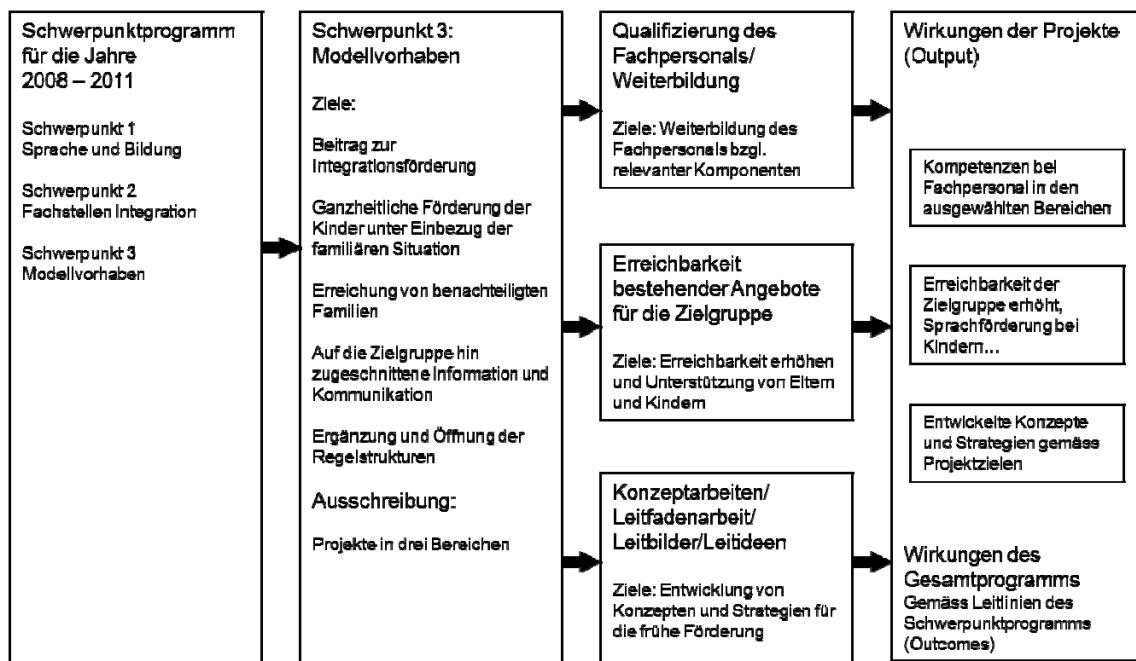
Schwerpunktprogramm für die Jahre 2008 – 2011

Schwerpunkt 1
Sprache und Bildung

Schwerpunkt 2
Fachstellen Integration

Schwerpunkt 3
Modellvorhaben

Schwerpunkt 3:
Modellvorhaben

Ziele:

Beitrag zur Integrationsförderung

Ganzheitliche Förderung der Kinder unter Einbezug der familiären Situation

Erreichung von benachteiligten Familien

Auf die Zielgruppe hin zugeschnittene Information und Kommunikation

Ergänzung und Öffnung der Regelstrukturen

Ausschreibung:

Projekte in drei Bereichen

Qualifizierung des Fachpersonals/ Weiterbildung

Ziele: Weiterbildung des Fachpersonals bzgl. relevanter Komponenten

Erreichbarkeit bestehender Angebote für die Zielgruppe

Ziele: Erreichbarkeit erhöhen und Unterstützung von Eltern und Kindern

Konzeptarbeiten/ Leitfadenarbeit/ Leitbilder/Leitideen

Ziele: Entwicklung von Konzepten und Strategien für die frühe Förderung

Wirkungen der Projekte (Output)

Kompetenzen bei Fachpersonal in den ausgewählten Bereichen

Erreichbarkeit der Zielgruppe erhöht, Sprachförderung bei Kindern…

Entwickelte Konzepte und Strategien gemäss Projektzielen

Wirkungen des Gesamtprogramms
Gemäss Leitlinien des Schwerpunktprogramms (Outcomes)